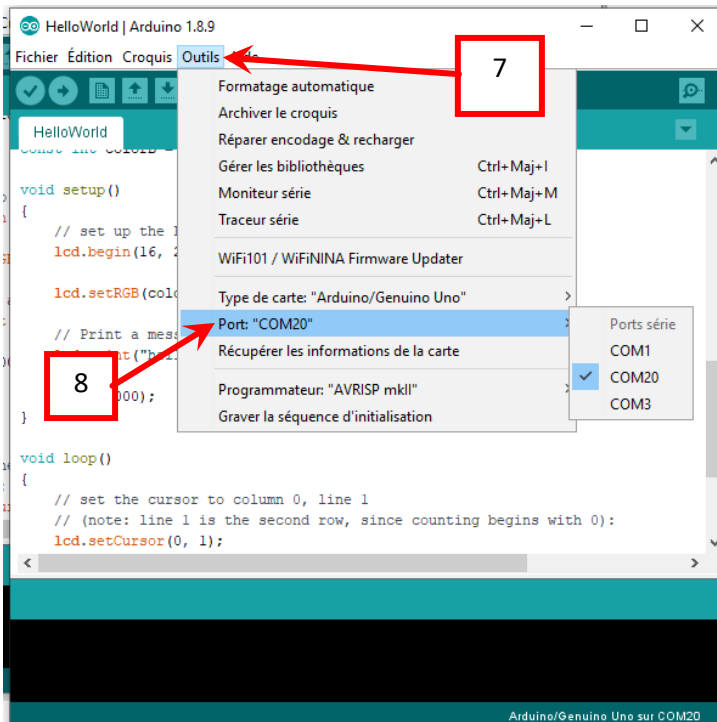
HelloWorld | Arduino 1.8.9

Fichier Édition Croquis Outils Aide

7

HelloWorld

const int colorB =

void setup()
{
    // set up the l
    lcd.begin(16, 2

    lcd.setRGB(colo

    // Print a mess
    lcd.print("hell

    delay(1000);
}

void loop()
{
    // set the cursor to column 0, line 1
    // (note: line 1 is the second row, since counting begins with 0):
    lcd.setCursor(0, 1);

Formatage automatique
Archiver le croquis
Réparer encodage & recharger
Gérer les bibliothèques Ctrl+Maj+I
Moniteur série Ctrl+Maj+M
Traceur série Ctrl+Maj+L
WiFi101 / WiFiNINA Firmware Updater
Type de carte: "Arduino/Genuino Uno"
Port: "COM20"
Récupérer les informations de la carte
Programmateur: "AVRISP mkII"
Graver la séquence d'initialisation

Ports série
COM1
COM20
COM3

8

Arduino/Genuino Uno sur COM20